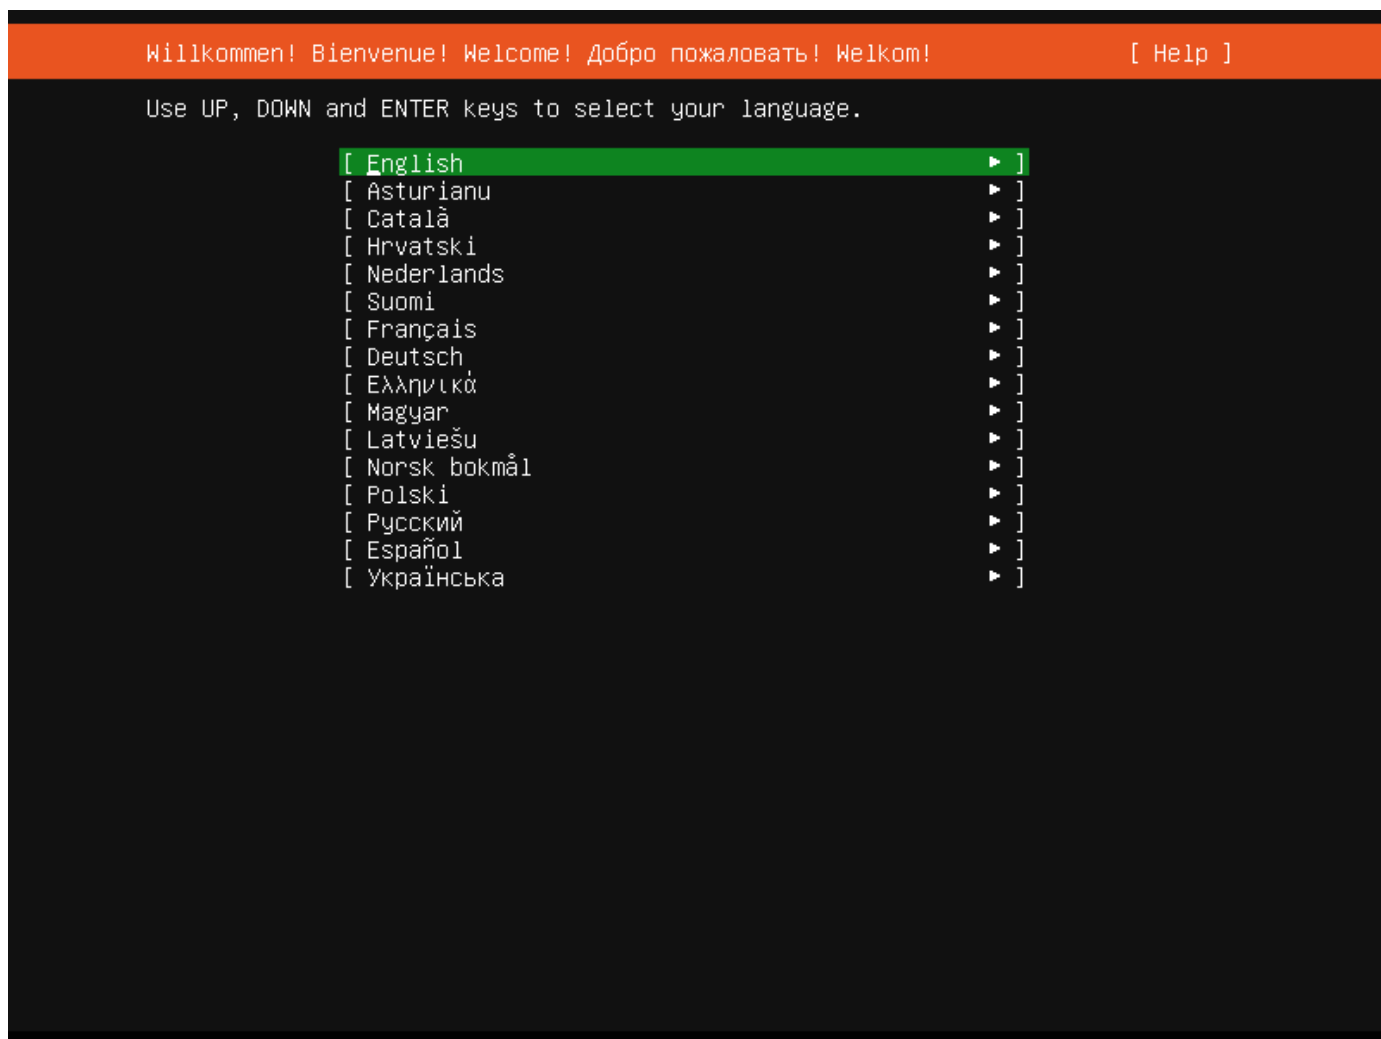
Willkommen! Bienvenue! Welcome! Добро пожаловать! Welkom! [ Help ]

Use UP, DOWN and ENTER keys to select your language.

[ English ▸ ]
[ Asturianu ▸ ]
[ Català ▸ ]
[ Hrvatski ▸ ]
[ Nederlands ▸ ]
[ Suomi ▸ ]
[ Français ▸ ]
[ Deutsch ▸ ]
[ Ελληνικά ▸ ]
[ Magyar ▸ ]
[ Latviešu ▸ ]
[ Norsk bokmål ▸ ]
[ Polski ▸ ]
[ Русский ▸ ]
[ Español ▸ ]
[ Українська ▸ ]